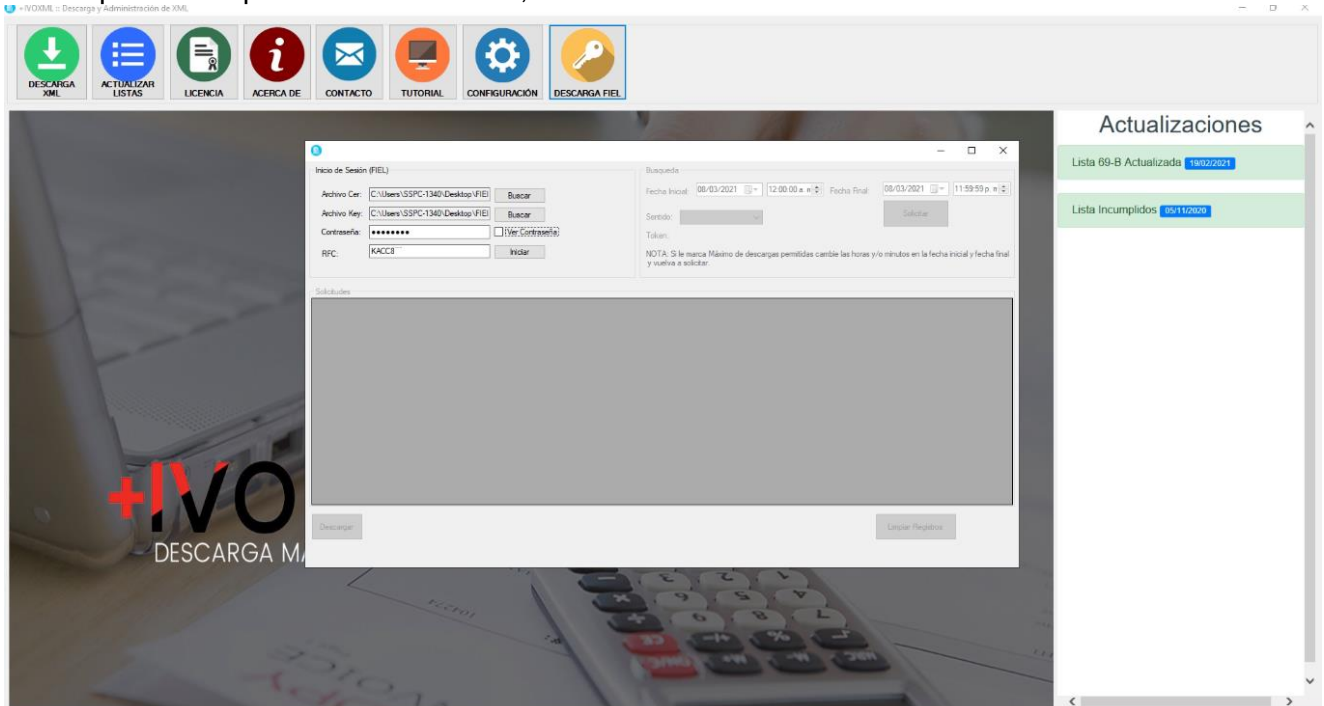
+IVOXML :: Descarga y Administración de XML

DESCARGA XML
ACTUALIZAR LISTAS
LICENCIA
ACERCA DE
CONTACTO
TUTORIAL
CONFIGURACIÓN
DESCARGA FIEL

Inicio de Sesión (FIEL)
Archivo Cer: C:\Users\SSPC-1340\Desktop\FIEL
Buscar
Archivo Key: C:\Users\SSPC-1340\Desktop\FIEL
Buscar
Contraseña: ••••••••
Ver Contraseña
RFC: KACC8
Iniciar

Busqueda
Fecha Inicial: 08/03/2021 12:00:00 a. m.
Fecha Final: 08/03/2021 11:59:59 p. m.
Sentido:
Solicitar
Token:
NOTA: Si le marca Máximo de descargas permitidas cambie las horas y/o minutos en la fecha inicial y fecha final y vuelva a solicitar.

Solicitudes

Descargar
Limpiar Registros

+IVO
DESCARGA M

Actualizaciones
Lista 69-B Actualizada 19/02/2021
Lista Incumplidos 05/11/2020